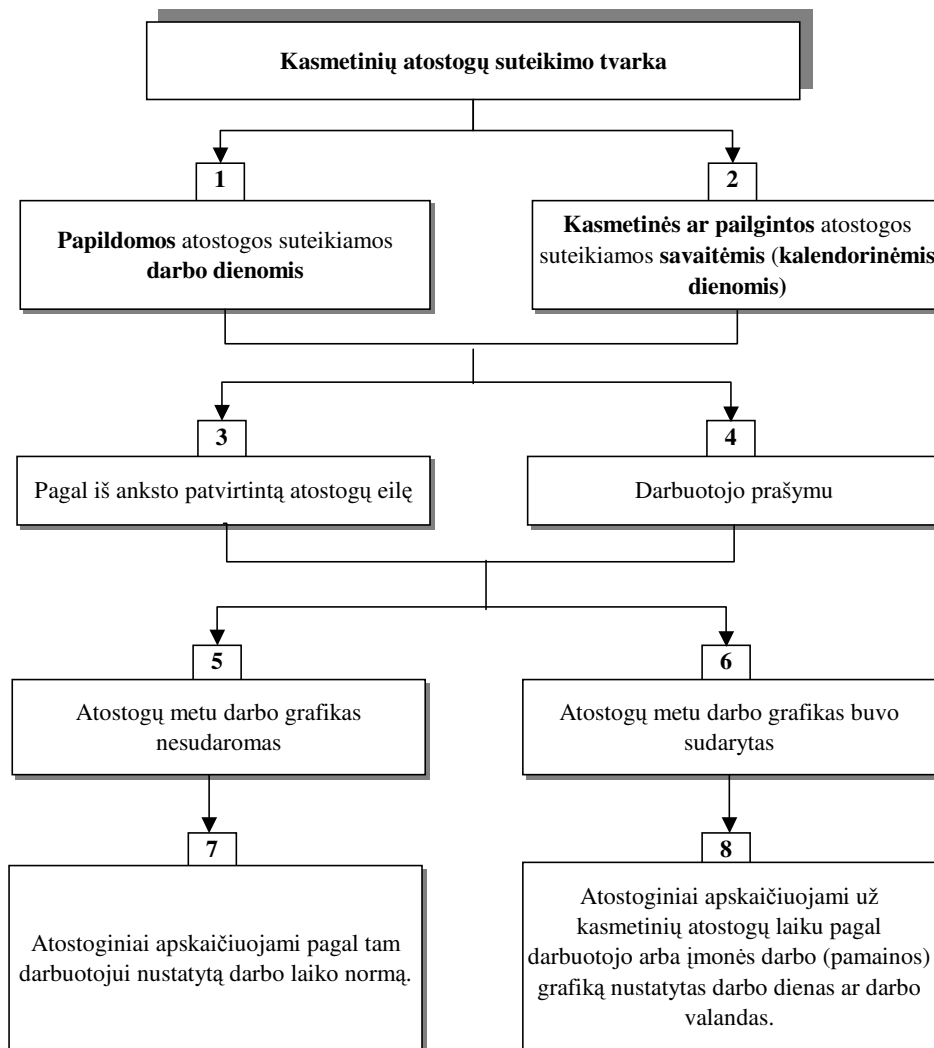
Kasmetinių atostogų suteikimo tvarka

1

Papildomos atostogos suteikiamos darbo dienomis

2

Kasmetinės ar pailgintos atostogos suteikiamos savaitėmis (kalendorinėmis dienomis)

3

Pagal iš anksto patvirtintą atostogų eilę

4

Darbuotojo prašymu

5

Atostogų metu darbo grafikas nesudaromas

6

Atostogų metu darbo grafikas buvo sudarytas

7

Atostoginiai apskaičiuojami pagal tam darbuotojui nustatytą darbo laiko normą.

8

Atostoginiai apskaičiuojami už kasmetinių atostogų laiku pagal darbuotojo arba įmonės darbo (pamainos) grafiką nustatytas darbo dienas ar darbo valandas.